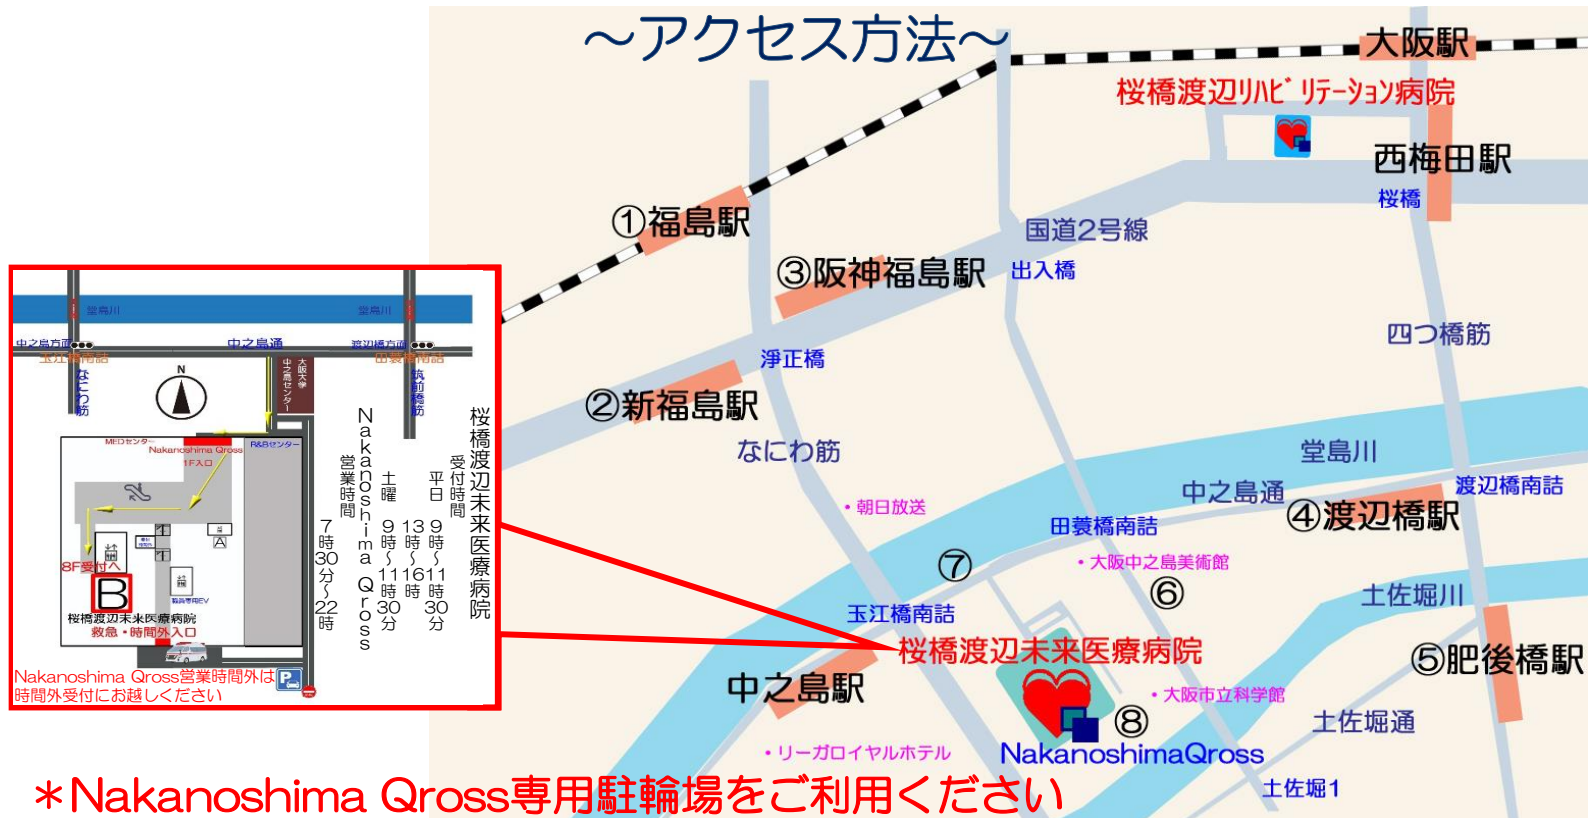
～アクセス方法～

大阪駅
桜橋渡辺リハビリテーション病院
西梅田駅
桜橋
①福島駅
国道2号線
③阪神福島駅
出入橋
四つ橋筋
浄正橋
②新福島駅
なにわ筋
堂島川
・朝日放送
中之島通
渡辺橋南詰
田蓑橋南詰
④渡辺橋駅
⑦
・大阪中之島美術館
⑥
土佐堀川
玉江橋南詰
桜橋渡辺未来医療病院
⑤肥後橋駅
中之島駅
・大阪市立科学館
⑧
土佐堀通
・リーガロイヤルホテル
NakanoshimaQross
土佐堀1

堂島川
堂島川
中之島方面
玉江橋南詰
中之島通
渡辺橋方面
田蓑橋南詰
なにわ筋
大阪大学中之島センター
四つ橋筋
N
MEDセンター
Nakanoshima Qross 1F入口
R&Bセンター
8F受付へ
B
桜橋渡辺未来医療病院
救急・時間外入口
A
Nakanoshima Qross営業時間外は時間外受付にお越しください

桜橋渡辺未来医療病院
受付時間
平日 9時～11時30分
土曜 9時～11時30分
13時～16時
Nakanoshima Qross
営業時間
7時30分～22時

＊Nakanoshima Qross専用駐輪場をご利用ください